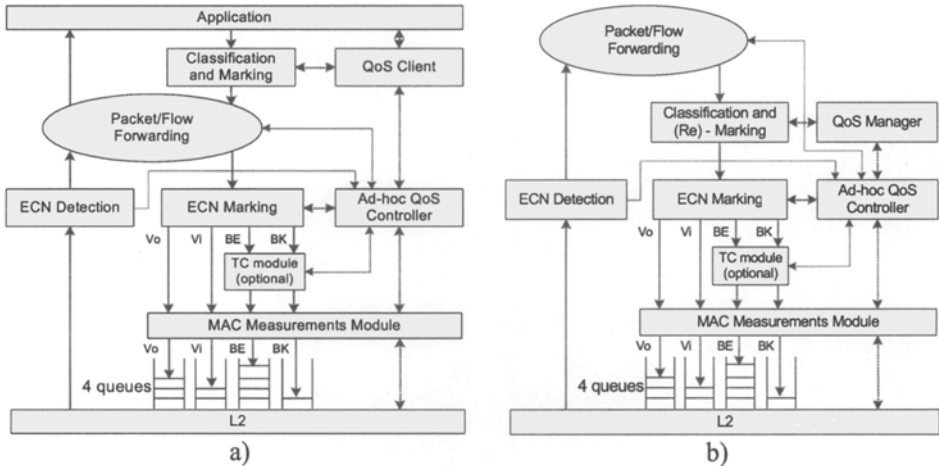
Application

Classification and Marking

QoS Client

Packet/Flow Forwarding

ECN Detection

ECN Marking

Ad-hoc QoS Controller

Vo Vi BE BK

TC module (optional)

MAC Measurements Module

Vo Vi BE BK

4 queues

L2

a)

Packet/Flow Forwarding

Classification and (Re) - Marking

QoS Manager

ECN Detection

ECN Marking

Ad-hoc QoS Controller

Vo Vi BE BK

TC module (optional)

MAC Measurements Module

Vo Vi BE BK

4 queues

L2

b)